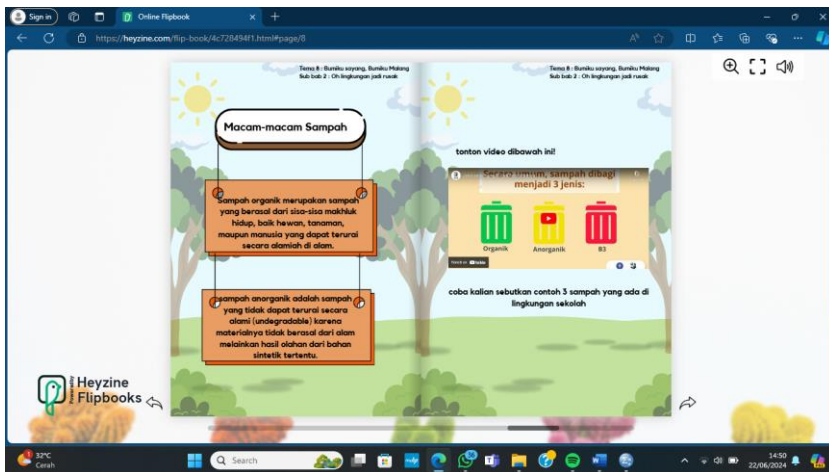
Sign in

Online Flipbook

https://heyzine.com/flip-book/4c728494f1.html#page/8

Tema 8 : Bumiku sayang, Bumiku Malang
Sub bab 2 : Oh lingkungan jadi rusak

Macam-macam Sampah

Sampah organik merupakan sampah yang berasal dari sisa-sisa makhluk hidup, baik hewan, tanaman, maupun manusia yang dapat terurai secara alamiah di alam.

Sampah anorganik adalah sampah yang tidak dapat terurai secara alami (undegradable) karena materialnya tidak berasal dari alam melainkan hasil olahan dari bahan sintetik tertentu.

Tema 8 : Bumiku sayang, Bumiku Malang
Sub bab 2 : Oh lingkungan jadi rusak

tonton video dibawah ini!

Secara umum, sampah dibagi menjadi 3 jenis:

Organik

Anorganik

B3

Watch on YouTube

coba kalian sebutkan contoh 3 sampah yang ada di lingkungan sekolah

Heyzine Flipbooks

32°C
Cerah

Search

14:50
22/06/2024